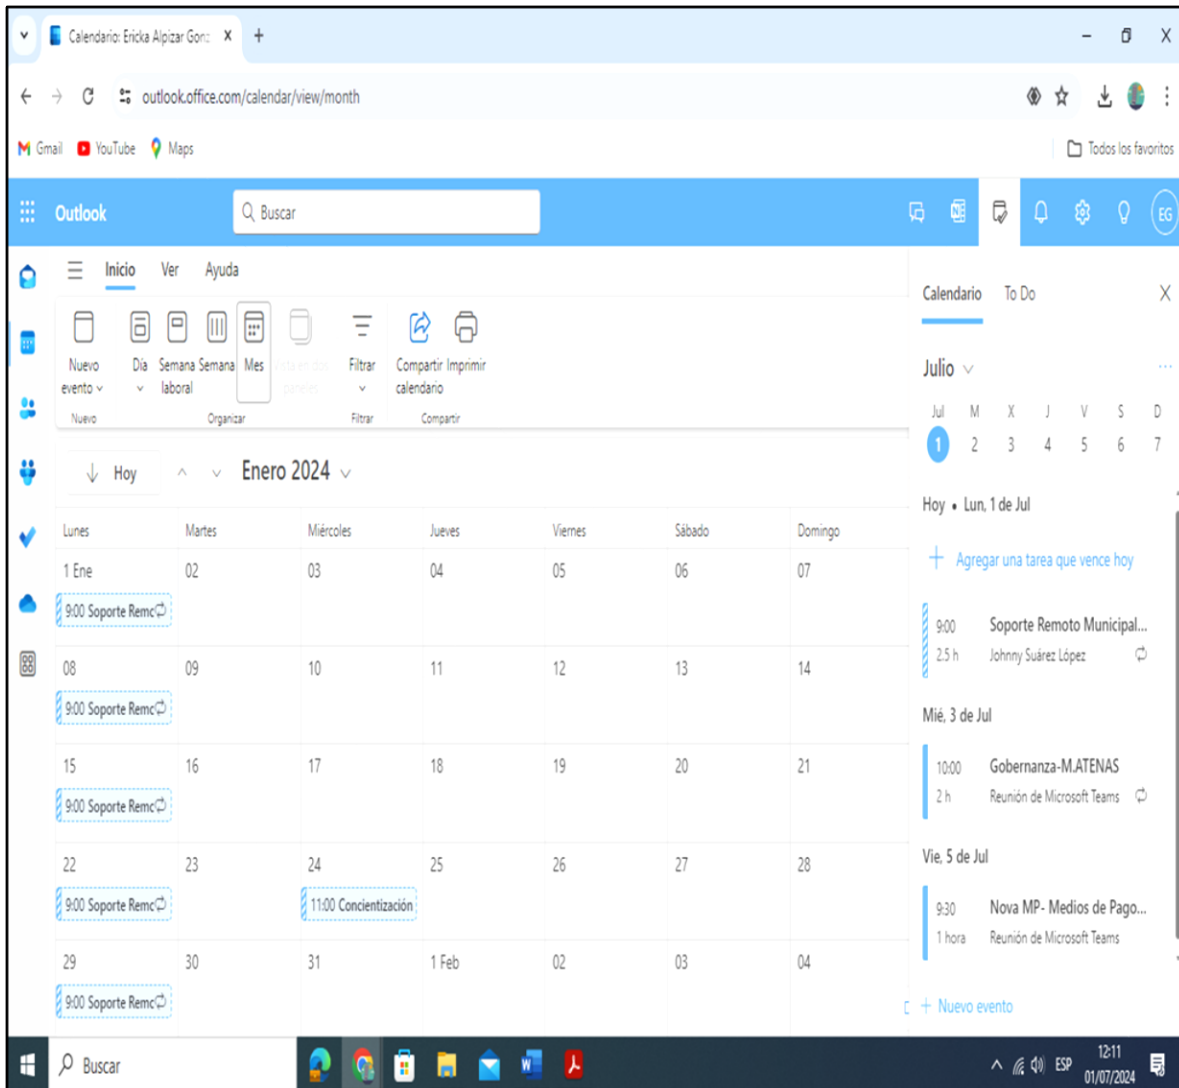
Calendario: Ericka Alpizar Gon: ×

outlook.office.com/calendar/view/month

Gmail YouTube Maps

Todos los favoritos

Outlook

Buscar

EG

Inicio Ver Ayuda

Nuevo evento

Día

Semana laboral

Semana

Mes

Vista en dos paneles

Filtrar

Compartir calendario

Imprimir

Nuevo Organizar Filtrar Compartir

Hoy

Enero 2024

| Lunes | Martes | Miércoles | Jueves | Viernes | Sábado | Domingo |
|---|---|---|---|---|---|---|
| 1 Ene 9:00 Soporte Remo | 02 | 03 | 04 | 05 | 06 | 07 |
| 08 9:00 Soporte Remo | 09 | 10 | 11 | 12 | 13 | 14 |
| 15 9:00 Soporte Remo | 16 | 17 | 18 | 19 | 20 | 21 |
| 22 9:00 Soporte Remo | 23 | 24 11:00 Concientización | 25 | 26 | 27 | 28 |
| 29 9:00 Soporte Remo | 30 | 31 | 1 Feb | 02 | 03 | 04 |

Calendario To Do

Julio

| Jul | M | X | J | V | S | D |
|---|---|---|---|---|---|---|
| 1 | 2 | 3 | 4 | 5 | 6 | 7 |

Hoy • Lun, 1 de Jul

+ Agregar una tarea que vence hoy

9:00 2.5 h Soporte Remoto Municipal... Johnny Suárez López

Mié, 3 de Jul

10:00 2 h Gobernanza-M.ATENAS Reunión de Microsoft Teams

Vie, 5 de Jul

9:30 1 hora Nova MP- Medios de Pago... Reunión de Microsoft Teams

+ Nuevo evento

Buscar

ESP 12:11 01/07/2024